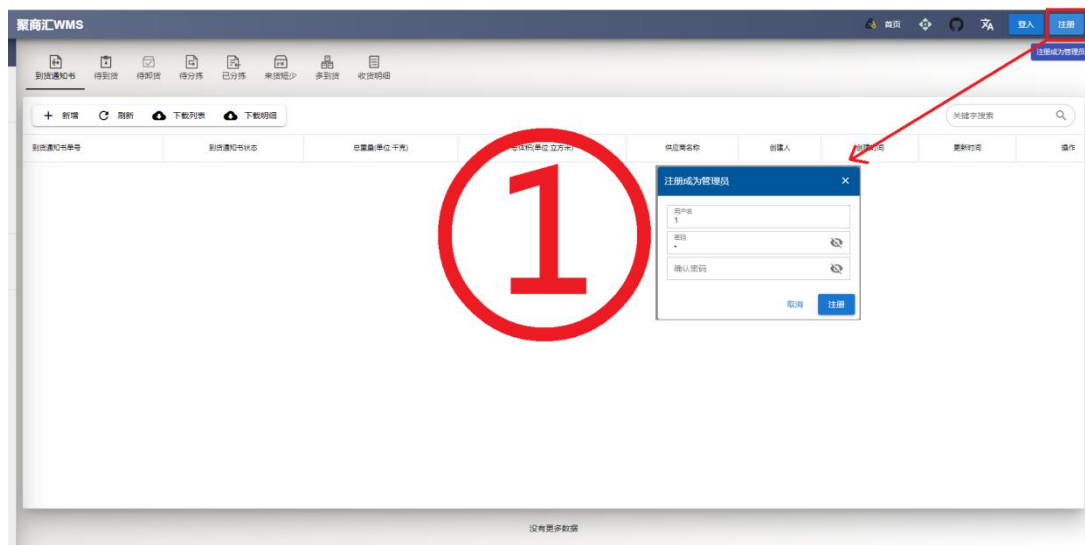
聚商汇WMS

首页 登入 注册

注册成为管理员

到货通知书 待到货 待卸货 待分拣 已分拣 来货短少 多到货 收货明细

+ 新增 刷新 下载列表 下载明细

关键字搜索

| 到货通知书单号 | 到货通知书状态 | 总重量(单位:千克) | 总体积(单位:立方米) | 供应商名称 | 创建人 | 创建时间 | 更新时间 | 操作 |
|---|---|---|---|---|---|---|---|---|

①

注册成为管理员 ×

用户名
1

密码
•

确认密码

取消 注册

没有更多数据